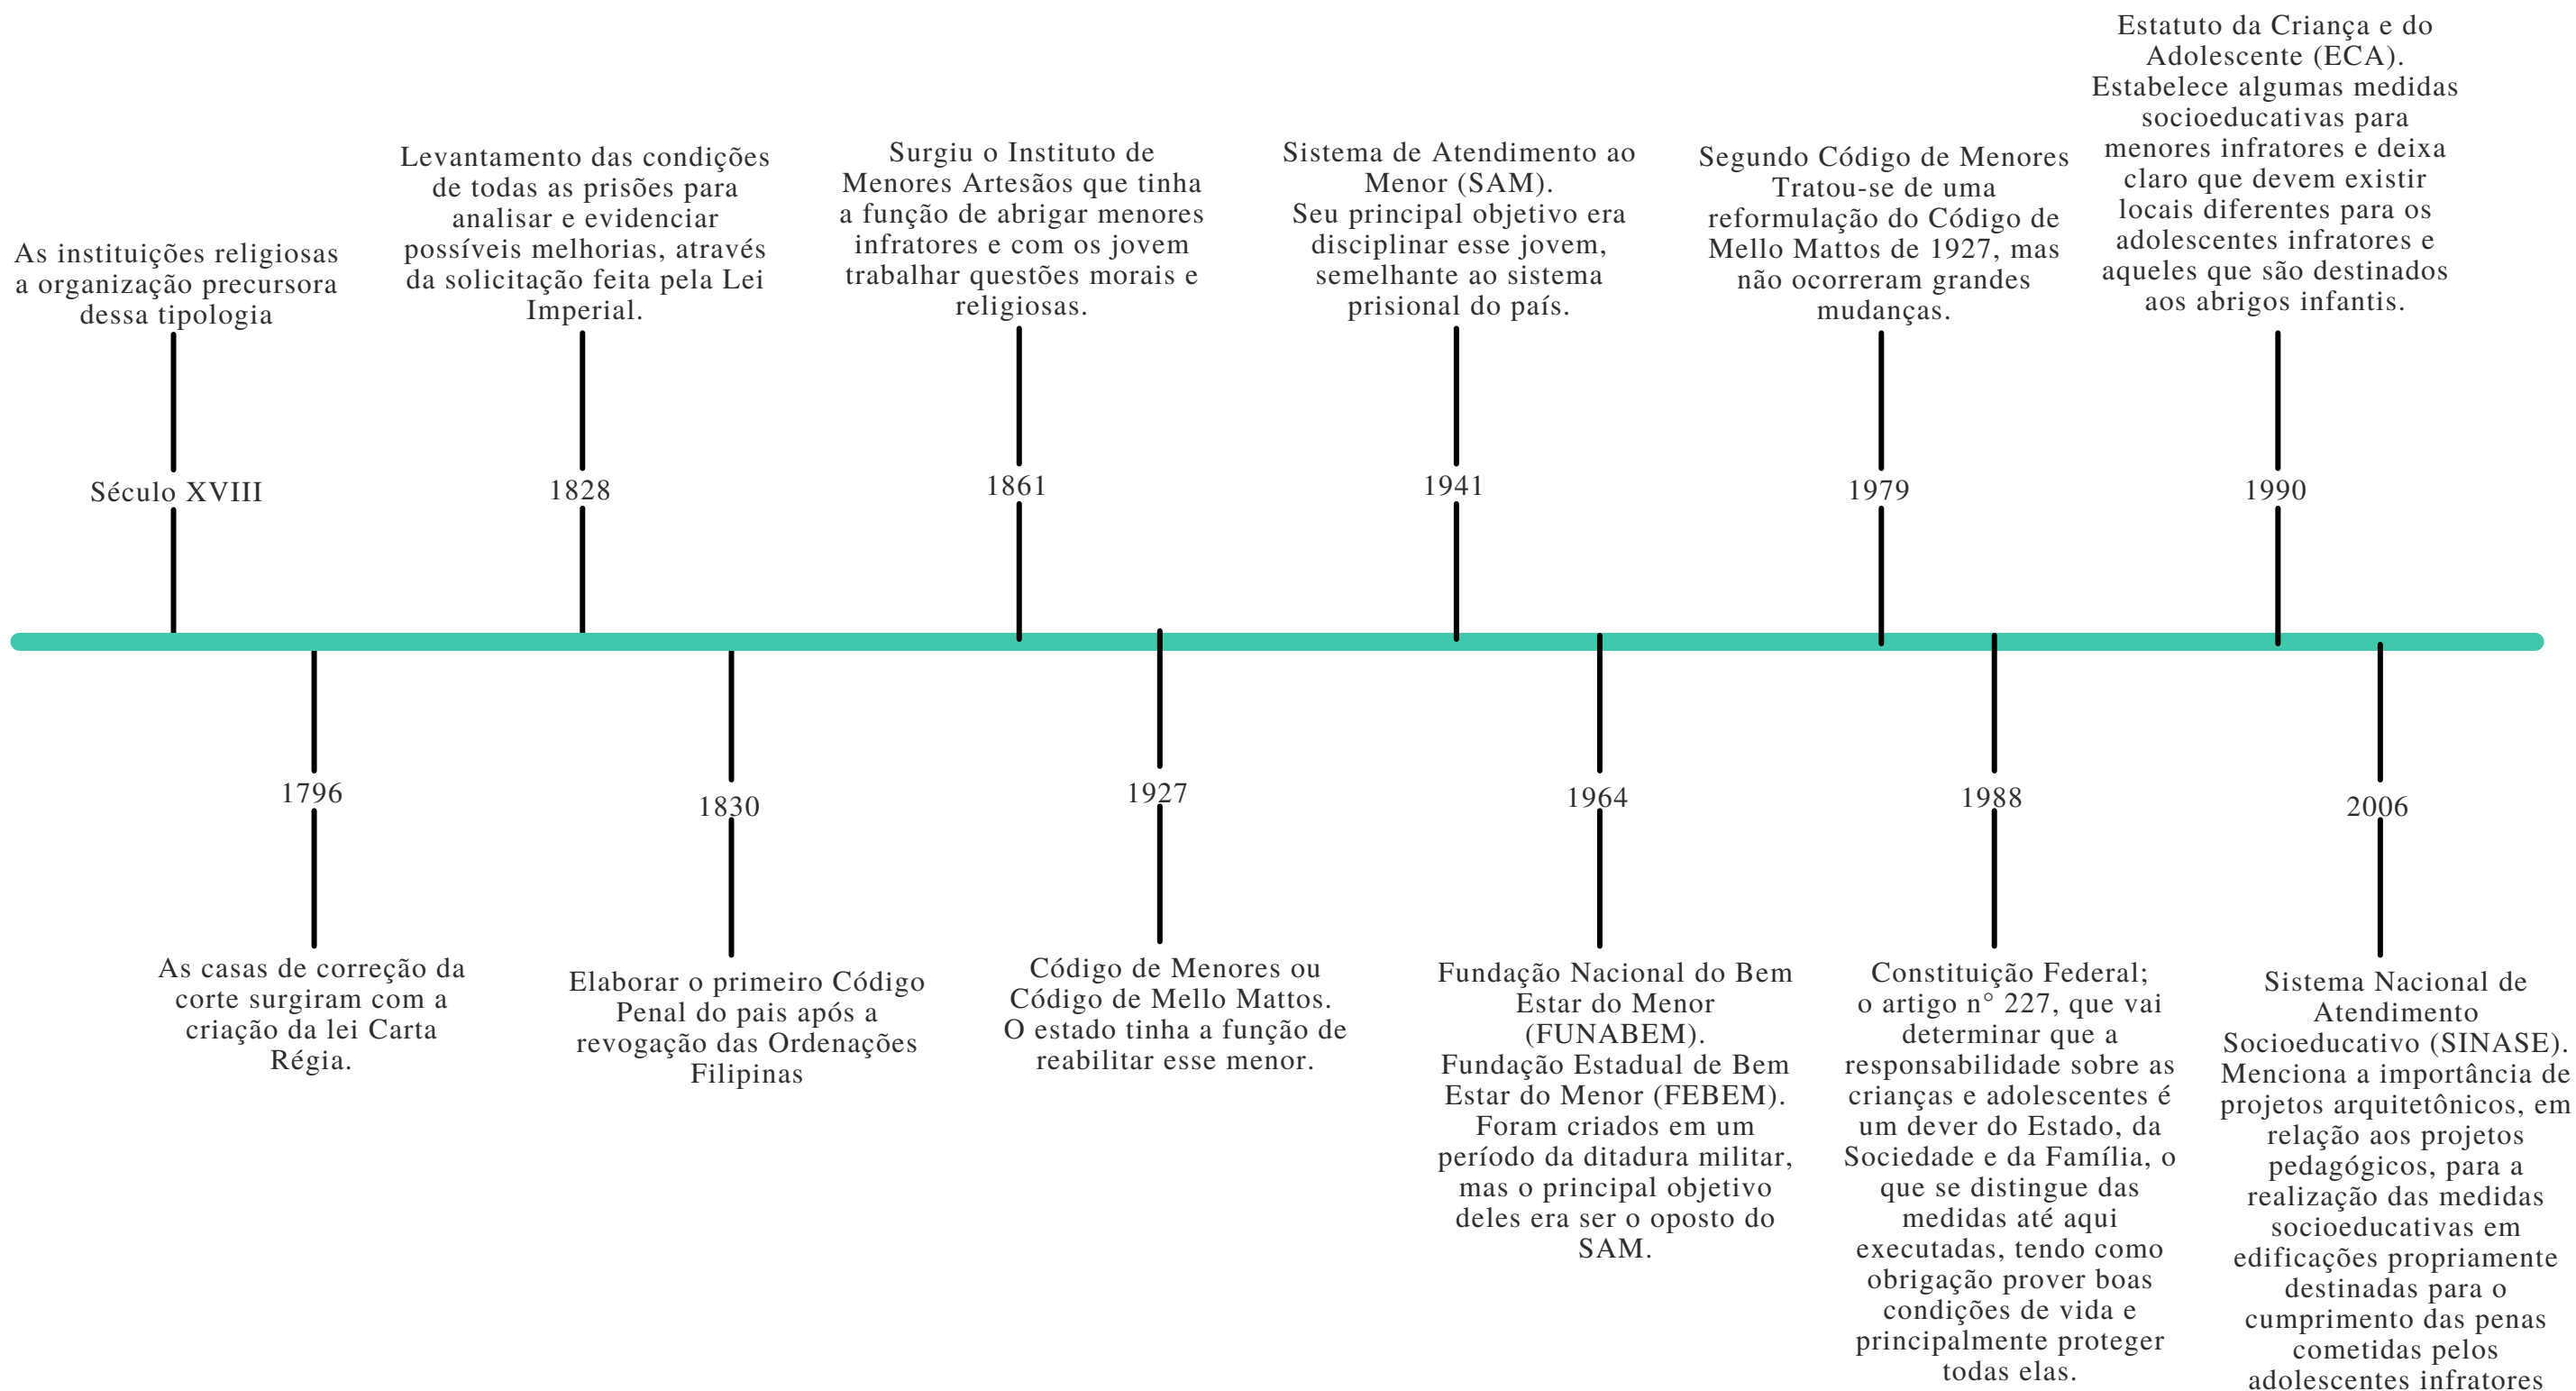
As instituições religiosas a organização precursora dessa tipologia

Século XVIII

Levantamento das condições de todas as prisões para analisar e evidenciar possíveis melhorias, através da solicitação feita pela Lei Imperial.

1828

Surgiu o Instituto de Menores Artesãos que tinha a função de abrigar menores infratores e com os jovem trabalhar questões morais e religiosas.

1861

Sistema de Atendimento ao Menor (SAM).
Seu principal objetivo era disciplinar esse jovem, semelhante ao sistema prisional do país.

1941

Segundo Código de Menores
Tratou-se de uma reformulação do Código de Mello Mattos de 1927, mas não ocorreram grandes mudanças.

1979

Estatuto da Criança e do Adolescente (ECA).
Estabelece algumas medidas socioeducativas para menores infratores e deixa claro que devem existir locais diferentes para os adolescentes infratores e aqueles que são destinados aos abrigos infantis.

1990

1796

As casas de correção da corte surgiram com a criação da lei Carta Régia.

1830

Elaborar o primeiro Código Penal do pais após a revogação das Ordenações Filipinas

1927

Código de Menores ou Código de Mello Mattos.
O estado tinha a função de reabilitar esse menor.

1964

Fundação Nacional do Bem Estar do Menor (FUNABEM).
Fundação Estadual de Bem Estar do Menor (FEBEM).
Foram criados em um período da ditadura militar, mas o principal objetivo deles era ser o oposto do SAM.

1988

Constituição Federal;
o artigo n° 227, que vai determinar que a responsabilidade sobre as crianças e adolescentes é um dever do Estado, da Sociedade e da Família, o que se distingue das medidas até aqui executadas, tendo como obrigação prover boas condições de vida e principalmente proteger todas elas.

2006

Sistema Nacional de Atendimento Socioeducativo (SINASE).
Menciona a importância de projetos arquitetônicos, em relação aos projetos pedagógicos, para a realização das medidas socioeducativas em edificações propriamente destinadas para o cumprimento das penas cometidas pelos adolescentes infratores